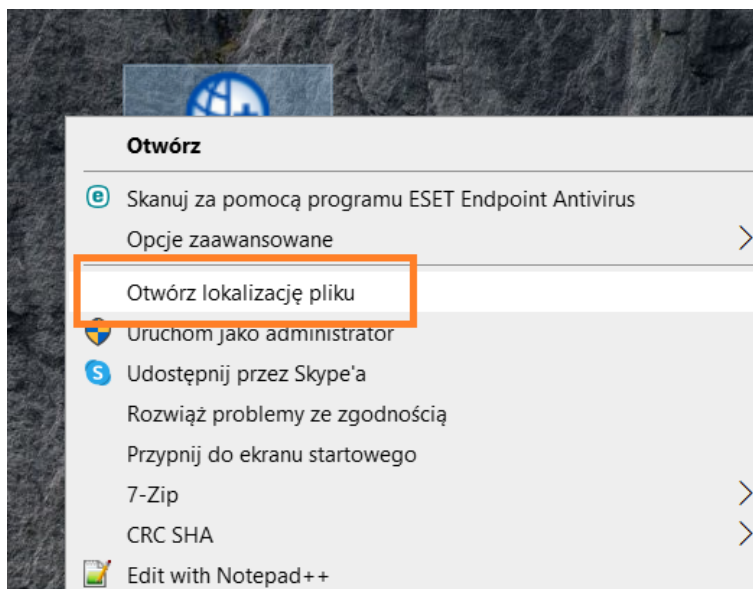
Otwórz

Skanuj za pomocą programu ESET Endpoint Antivirus

Opcje zaawansowane

Otwórz lokalizację pliku

Uruchom jako administrator

Udostępnij przez Skype'a

Rozwiąż problemy ze zgodnością

Przypnij do ekranu startowego

7-Zip

CRC SHA

Edit with Notepad++